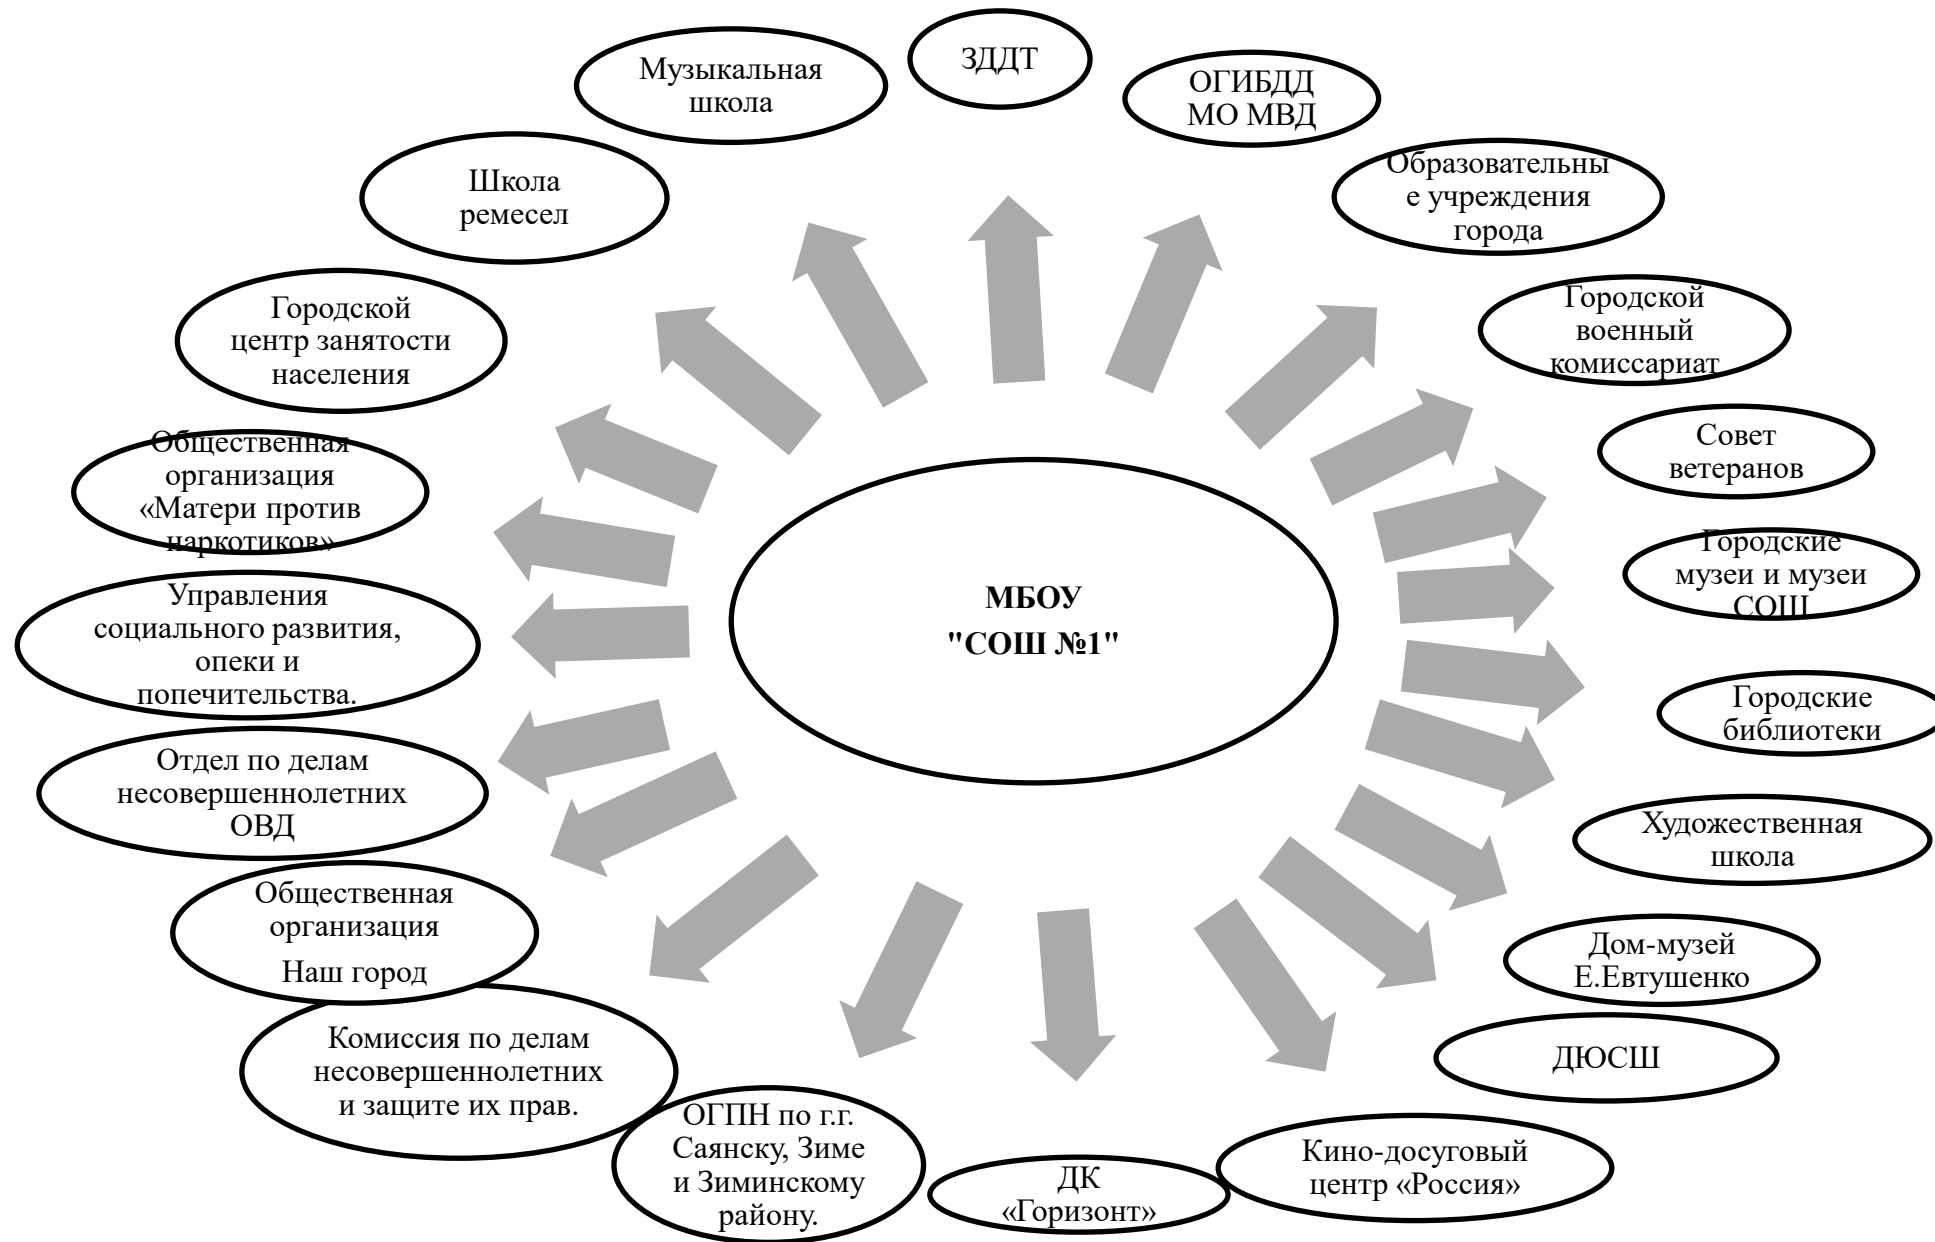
МБОУ "СОШ №1"

ЗДДТ

ОГИБДД МО МВД

Образовательные учреждения города

Городской военный комиссариат

Совет ветеранов

Городские музеи и музеи СОШ

Городские библиотеки

Художественная школа

Дом-музей Е.Евтушенко

ДЮСШ

Кино-досуговый центр «Россия»

ДК «Горизонт»

ОГПН по г.г. Саянску, Зиме и Зиминскому району.

Комиссия по делам несовершеннолетних и защите их прав.

Общественная организация Наш город

Отдел по делам несовершеннолетних ОВД

Управления социального развития, опеки и попечительства.

Общественная организация «Матери против наркотиков»

Городской центр занятости населения

Школа ремесел

Музыкальная школа